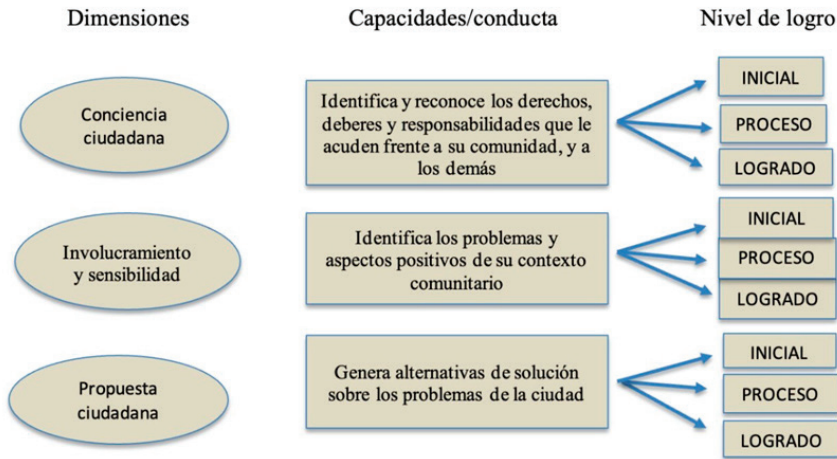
Dimensiones

Capacidades/conducta

Nivel de logro

Conciencia ciudadana

Identifica y reconoce los derechos, deberes y responsabilidades que le acuden frente a su comunidad, y a los demás

INICIAL

PROCESO

LOGRADO

Involucramiento y sensibilidad

Identifica los problemas y aspectos positivos de su contexto comunitario

INICIAL

PROCESO

LOGRADO

Propuesta ciudadana

Genera alternativas de solución sobre los problemas de la ciudad

INICIAL

PROCESO

LOGRADO